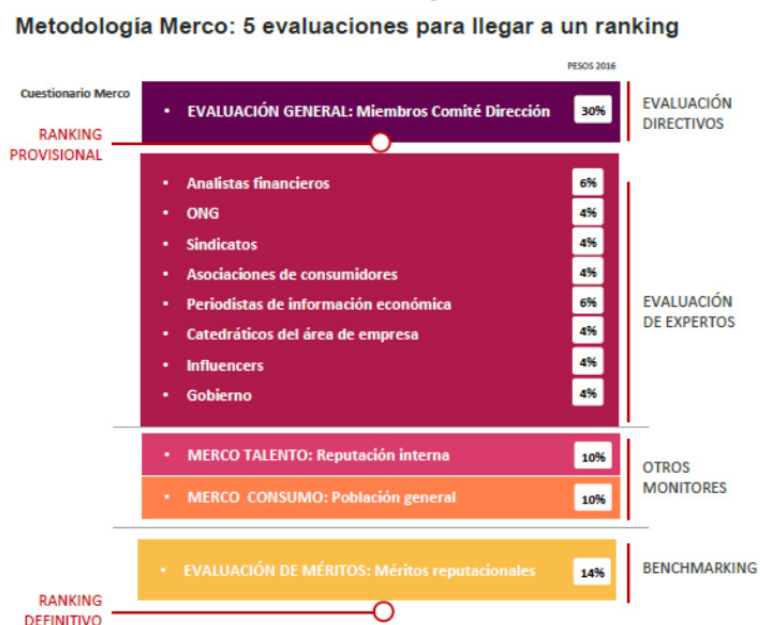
Metodología Merco: 5 evaluaciones para llegar a un ranking

PESOS 2016

Cuestionario Merco

RANKING PROVISIONAL

• EVALUACIÓN GENERAL: Miembros Comité Dirección 30%

EVALUACIÓN DIRECTIVOS

• Analistas financieros 6%
• ONG 4%
• Sindicatos 4%
• Asociaciones de consumidores 4%
• Periodistas de información económica 6%
• Catedráticos del área de empresa 4%
• Influencers 4%
• Gobierno 4%

EVALUACIÓN DE EXPERTOS

• MERCO TALENTO: Reputación interna 10%
• MERCO CONSUMO: Población general 10%

OTROS MONITORES

• EVALUACIÓN DE MÉRITOS: Méritos reputacionales 14%

BENCHMARKING

RANKING DEFINITIVO